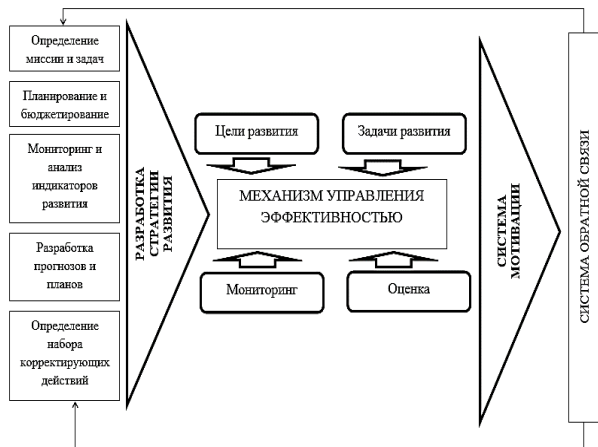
Определение миссии и задач

Планирование и бюджетирование

Мониторинг и анализ индикаторов развития

Разработка прогнозов и планов

Определение набора корректирующих действий

РАЗРАБОТКА СТРАТЕГИИ РАЗВИТИЯ

Цели развития

Задачи развития

МЕХАНИЗМ УПРАВЛЕНИЯ ЭФФЕКТИВНОСТЬЮ

Мониторинг

Оценка

СИСТЕМА МОТИВАЦИИ

СИСТЕМА ОБРАТНОЙ СВЯЗИ